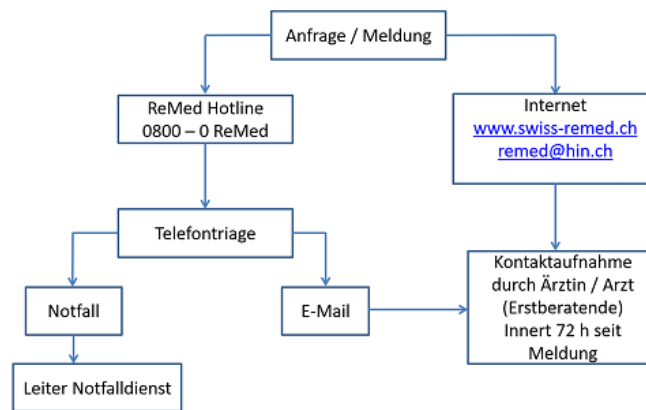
Anfrage / Meldung

ReMed Hotline
0800 – 0 ReMed

Internet
www.swiss-remed.ch
remed@hin.ch

Telefontriage

Notfall

E-Mail

Kontaktaufnahme durch Ärztin / Arzt (Erstberatende) Innert 72 h seit Meldung

Leiter Notfalldienst